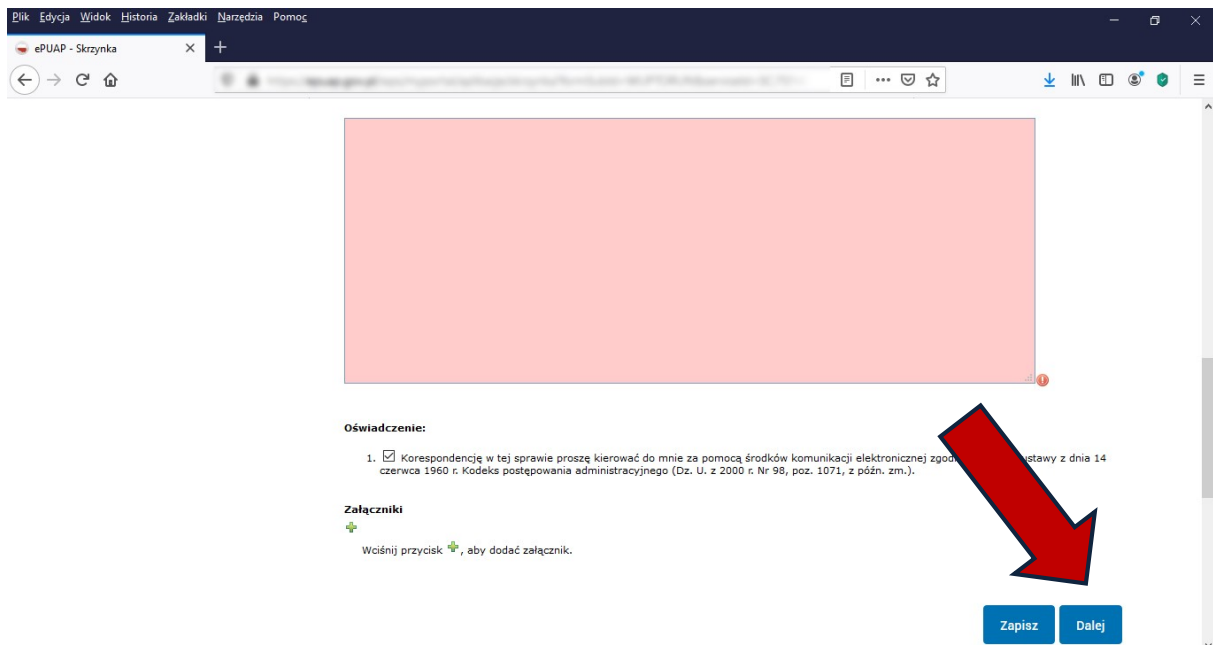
Plik Edycja Widok Historia Zakładki Narzędzia Pomoc

ePUAP - Skrzynka

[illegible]

Oświadczenie:

1. ☑ Korespondencję w tej sprawie proszę kierować do mnie za pomocą środków komunikacji elektronicznej zgod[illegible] ustawy z dnia 14 czerwca 1960 r. Kodeks postępowania administracyjnego (Dz. U. z 2000 r. Nr 98, poz. 1071, z późn. zm.).

Załączniki

Wciśnij przycisk , aby dodać załącznik.

Zapisz Dalej